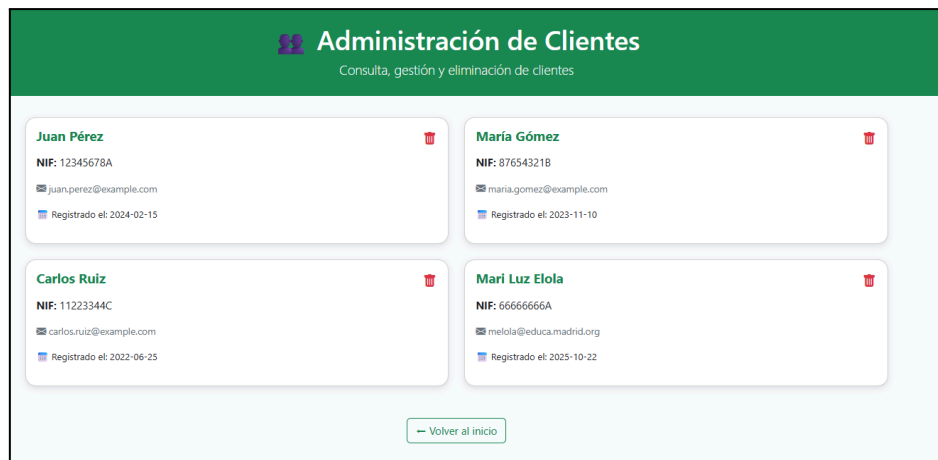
Administración de Clientes

Consulta, gestión y eliminación de clientes

Juan Pérez

NIF: 12345678A

juan.perez@example.com

Registrado el: 2024-02-15

María Gómez

NIF: 87654321B

maria.gomez@example.com

Registrado el: 2023-11-10

Carlos Ruiz

NIF: 11223344C

carlos.ruiz@example.com

Registrado el: 2022-06-25

Mari Luz Elola

NIF: 66666666A

melola@educa.madrid.org

Registrado el: 2025-10-22

← Volver al inicio